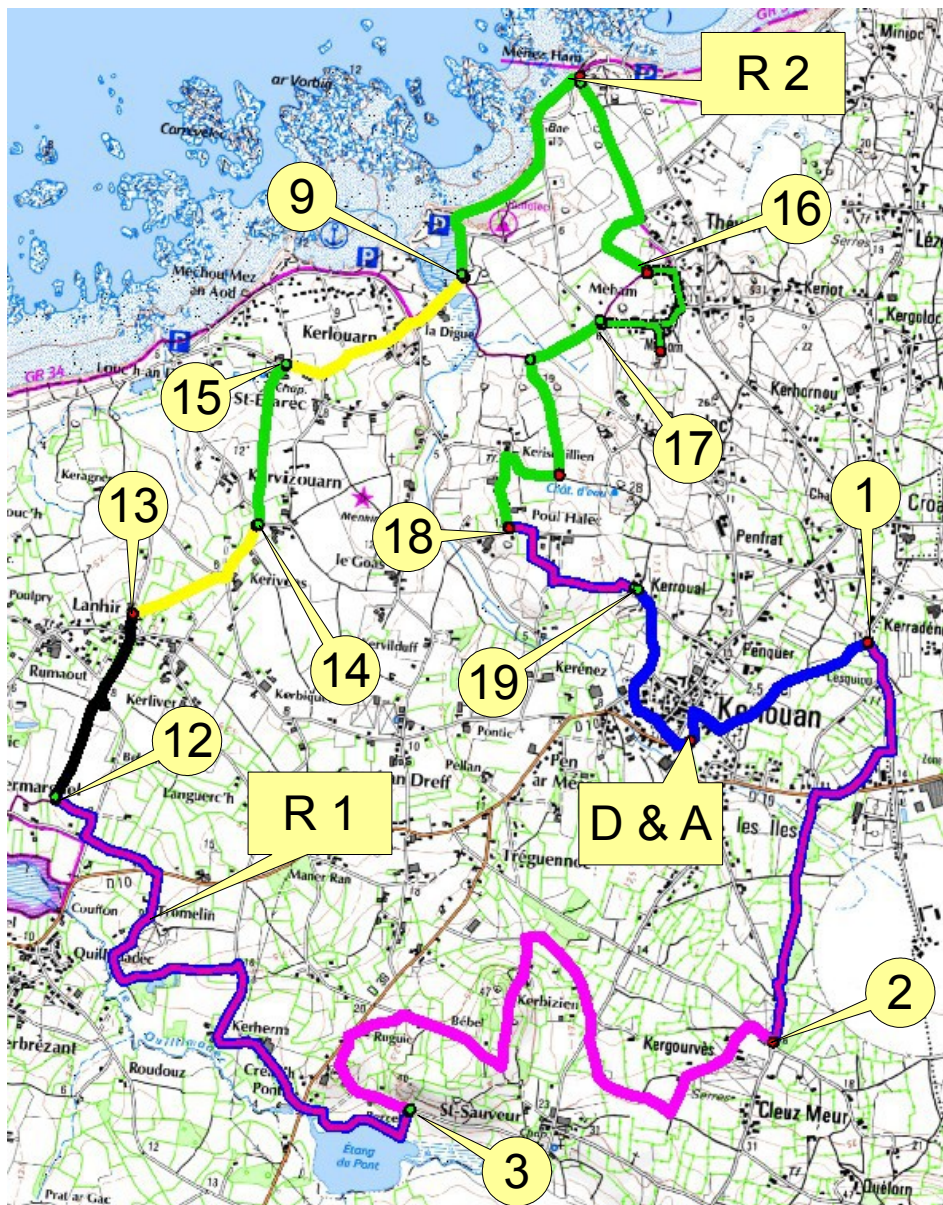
R 2
Ménez Ham
ar Vorlug
Carrec
9
16
Théven
Mechou Mez an Aod
Méham
Keriot
Kergoloc
Kerlouarn
la Digue
Kerhornou
15
Louc'h an
GR 34
St-Eparec
17
Kerisquillien
13
Keragne
Kervizouarn
1
18
Poul Halec
Penfrat
Le Goas
Lanhir
Poulpry
19
Kerroual
Kerradénec
Rumaout
14
Kervilduff
Kerénez
Penquer
Lesquiou
Kerliver
Kerbiquet
Pontic
D 10
Kerlouan
12
Languerc'h
Pellan
Pen ar Méné
D & A
R 1
an Dreff
Kermarc'hol
D 10
les Iles
Tréguennec
Maner Ran
Couffon
Tromelin
Quillimadec
Kerbizien
2
Bébel
Kergourvès
Ruguic
Kerbrézant
Roudouz
Kerherm
Creac'h Pont
St-Sauveur
Cleuz Meur
Étang du Pont
3
Prat ar Gac
Quélorn
Chap.
Château d'eau